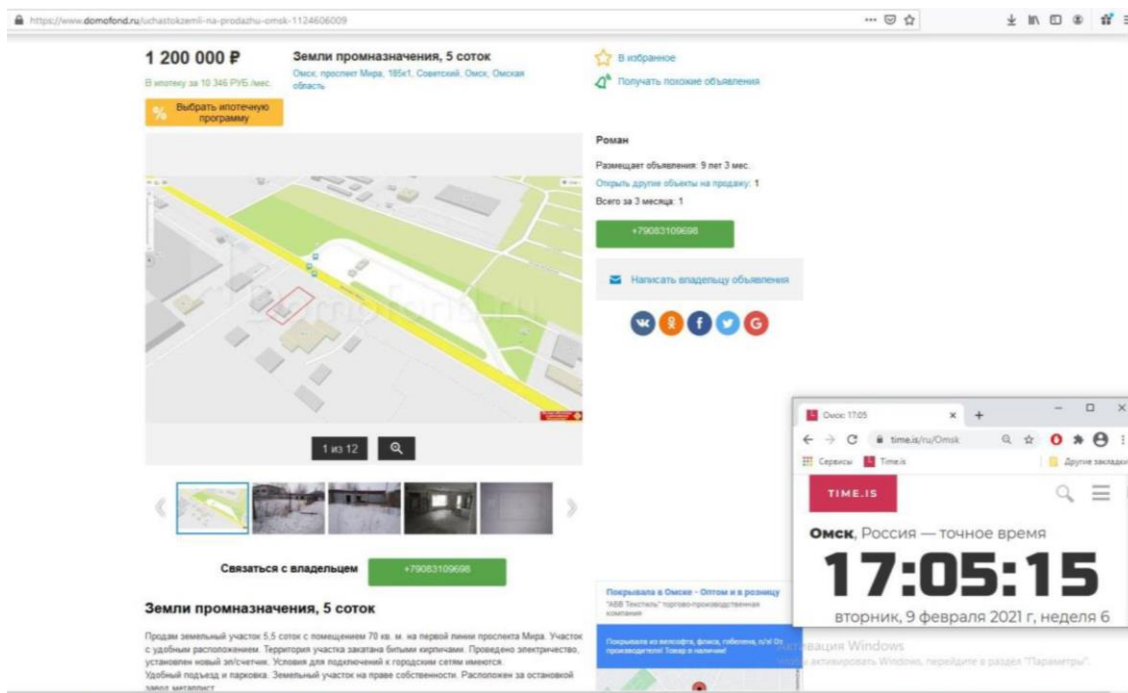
https://www.domofond.ru/uchastokzemli-na-prodazhu-omsk-1124606009

1 200 000 ₽

В ипотеку за 10 346 РУБ./мес.

Выбрать ипотечную программу

Земли промназначения, 5 соток

Омск, проспект Мира, 185к1, Советский, Омск, Омская область

В избранное

Получать похожие объявления

Роман

Размещает объявления: 9 лет 3 мес.

Открыть другие объекты на продажу: 1

Всего за 3 месяца: 1

+79083109698

Написать владельцу объявления

1 из 12

Связаться с владельцем

+79083109698

Земли промназначения, 5 соток

Продам земельный участок 5,5 соток с помещением 70 кв. м. на первой линии проспекта Мира. Участок с удобным расположением. Территория участка закатана битыми кирпичами. Проведено электричество, установлен новый эл/счетчик. Условия для подключений к городским сетям имеются. Удобный подъезд и парковка. Земельный участок на праве собственности. Расположен за остановкой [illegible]

Покрывала в Омске - Оптом и в розницу

"АВВ Текстиль" торгово-производственная компания

Покрывала из велсофта, флиса, гобелена, п/э! От производителя! Товар в наличии!

Омск: 17:05

time.is/ru/Omsk

Сервисы

Time.is

Другие закладки

TIME.IS

Омск, Россия — точное время

17:05:15

вторник, 9 февраля 2021 г, неделя 6

Активация Windows

Чтобы активировать Windows, перейдите в раздел "Параметры".